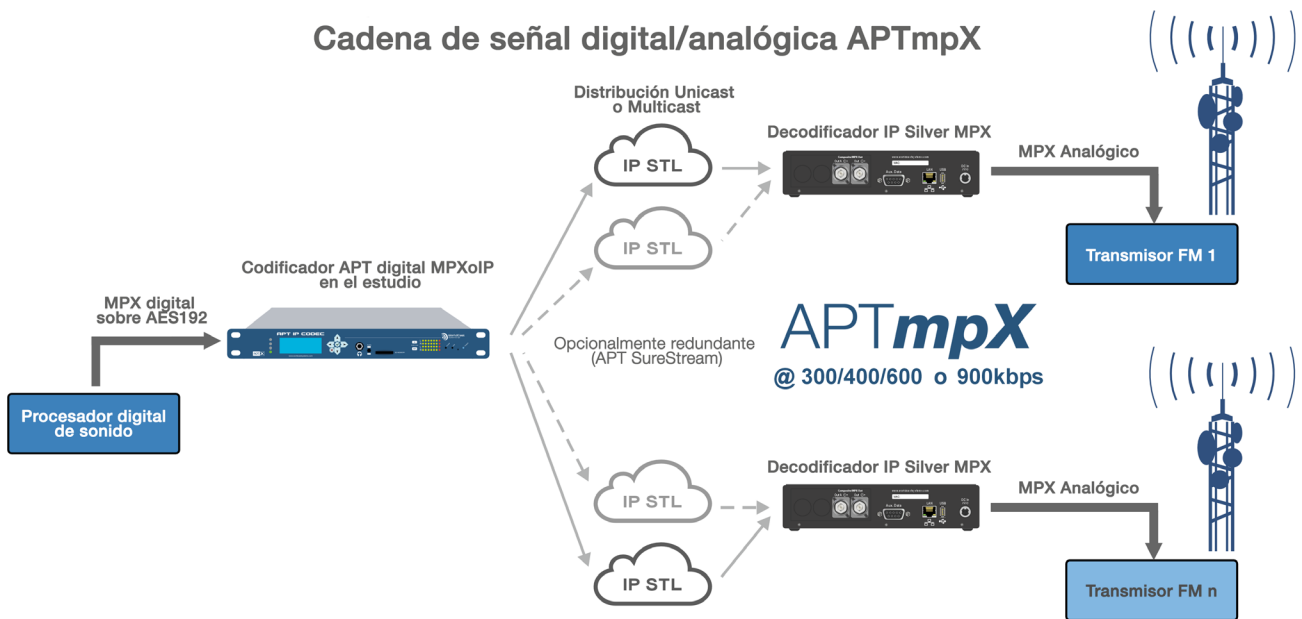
Cadena de señal digital/analógica APTmpX

Distribución Unicast o Multicast

Decodificador IP Silver MPX

MPX Analógico

IP STL

IP STL

Transmisor FM 1

Codificador APT digital MPXoIP en el estudio

MPX digital sobre AES192

APT IP CODEC

Procesador digital de sonido

Opcionalmente redundante (APT SureStream)

APTmpX

@ 300/400/600 o 900kbps

Decodificador IP Silver MPX

MPX Analógico

IP STL

IP STL

Transmisor FM n